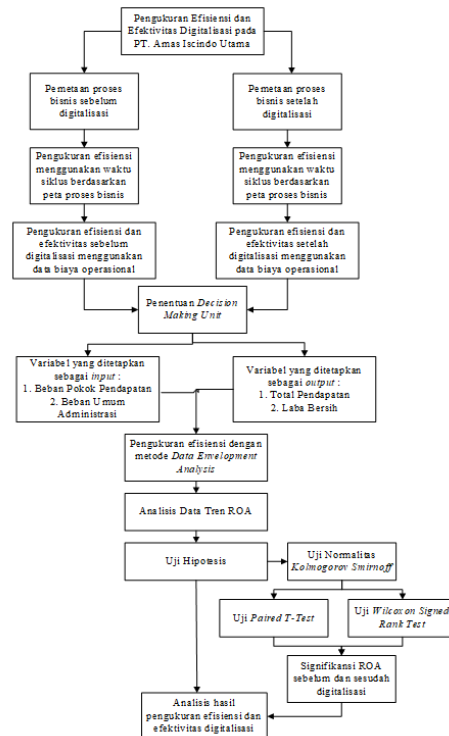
Pengukuran Efisiensi dan Efektivitas Digitalisasi pada PT. Amas Iscindo Utama

Pemetaan proses bisnis sebelum digitalisasi

Pemetaan proses bisnis setelah digitalisasi

Pengukuran efisiensi menggunakan waktu siklus berdasarkan peta proses bisnis

Pengukuran efisiensi menggunakan waktu siklus berdasarkan peta proses bisnis

Pengukuran efisiensi dan efektivitas sebelum digitalisasi menggunakan data biaya operasional

Pengukuran efisiensi dan efektivitas setelah digitalisasi menggunakan data biaya operasional

Penentuan *Decision Making Unit*

Variabel yang ditetapkan sebagai *input* :
1. Beban Pokok Pendapatan
2. Beban Umum Administrasi

Variabel yang ditetapkan sebagai *output* :
1. Total Pendapatan
2. Laba Bersih

Pengukuran efisiensi dengan metode *Data Envelopment Analysis*

Analisis Data Tren ROA

Uji Hipotesis

Uji Normalitas *Kolmogorov Smirnoff*

Uji *Paired T-Test*

Uji *Wilcoxon Signed Rank Test*

Signifikansi ROA sebelum dan sesudah digitalisasi

Analisis hasil pengukuran efisiensi dan efektivitas digitalisasi